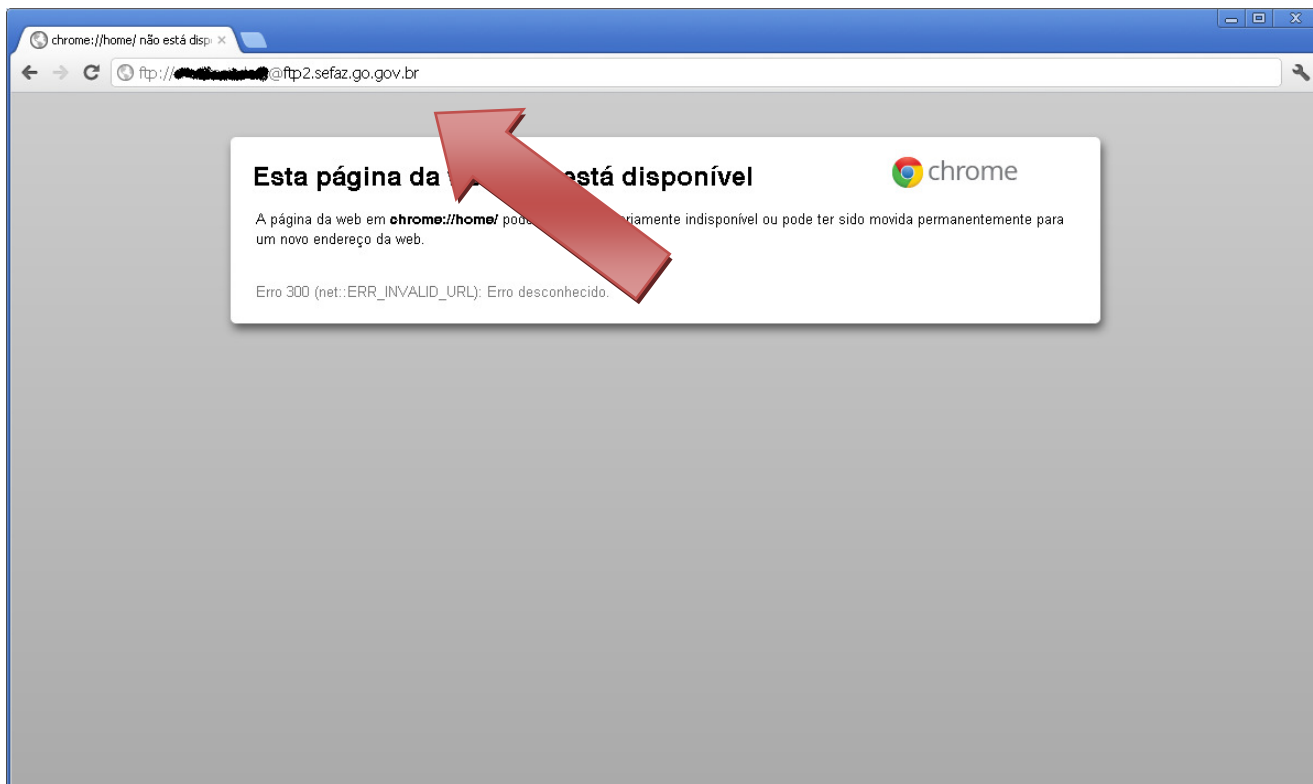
chrome://home/ não está disp ×

ftp://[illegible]@ftp2.sefaz.go.gov.br

Esta página da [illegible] está disponível

chrome

A página da web em **chrome://home/** pode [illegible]riamente indisponível ou pode ter sido movida permanentemente para um novo endereço da web.

Erro 300 (net::ERR_INVALID_URL): Erro desconhecido.